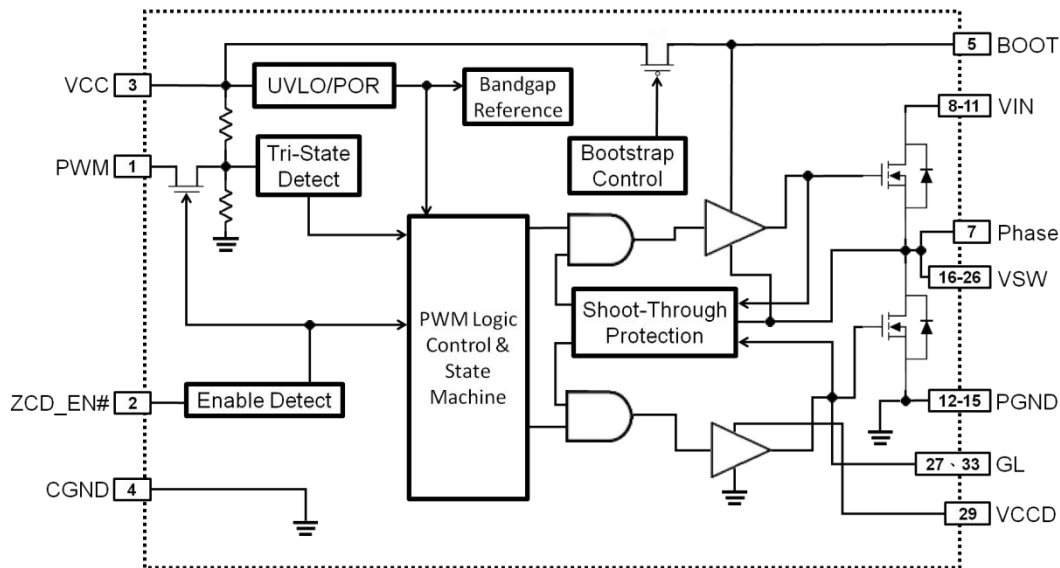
VCC 3
PWM 1
ZCD_EN# 2
CGND 4
UVLO/POR
Bandgap Reference
Tri-State Detect
Enable Detect
PWM Logic Control & State Machine
Bootstrap Control
Shoot-Through Protection
5 BOOT
8-11 VIN
7 Phase
16-26 VSW
12-15 PGND
27、33 GL
29 VCCD